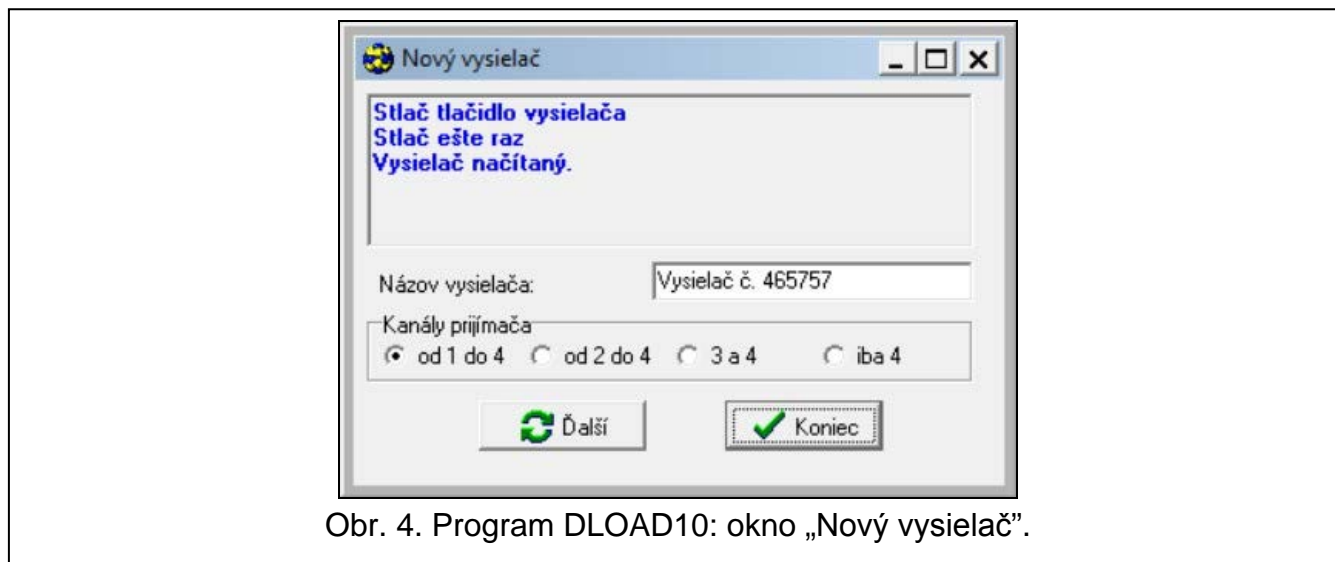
Nový vysielač

Stlač tlačidlo vysielača
Stlač ešte raz
Vysielač načítaný.

Názov vysielača: Vysielač č. 465757

Kanály prijímača
od 1 do 4 od 2 do 4 3 a 4 iba 4

Ďalší Koniec

Obr. 4. Program DLOAD10: okno „Nový vysielač”.